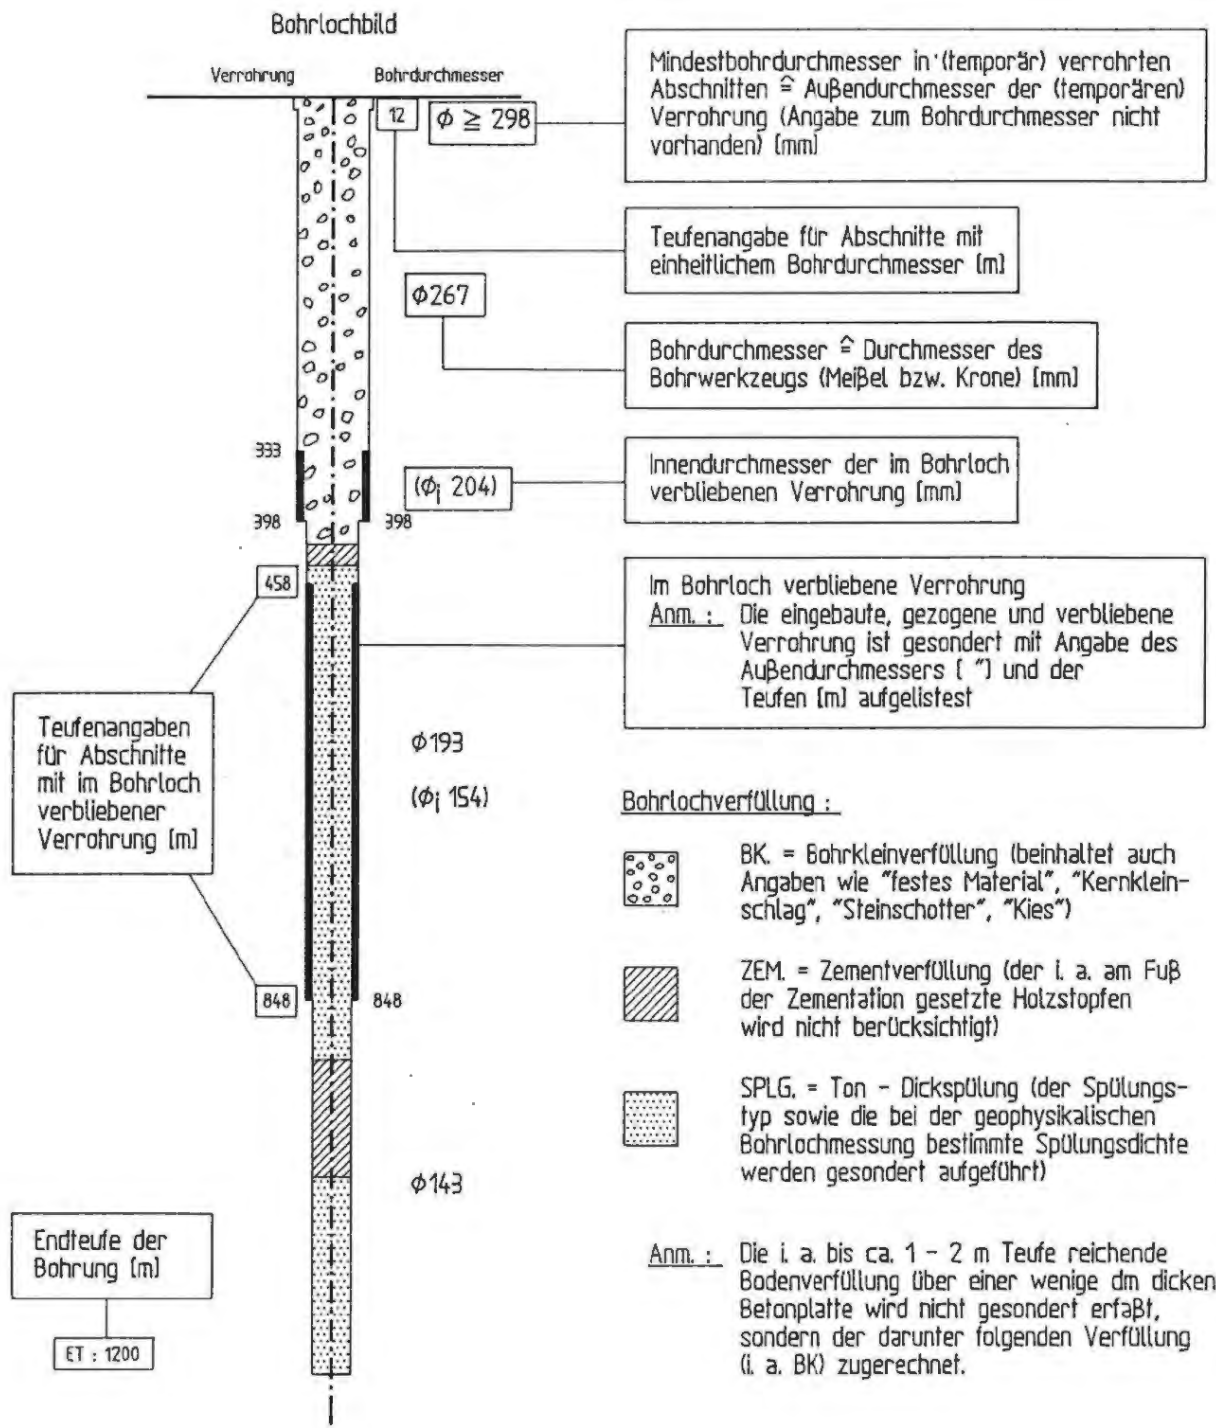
Bohrlochbild

Verrohrung

Bohrdurchmesser

12

$\phi \geq 298$

Mindestbohrdurchmesser in (temporär) verrohrten Abschnitten $\hat{=}$ Außendurchmesser der (temporären) Verrohrung (Angabe zum Bohrdurchmesser nicht vorhanden) [mm]

Teufenangabe für Abschnitte mit einheitlichem Bohrdurchmesser [m]

$\phi 267$

Bohrdurchmesser $\hat{=}$ Durchmesser des Bohrwerkzeugs (Meißel bzw. Krone) [mm]

333

($\phi_i$ 204)

Innendurchmesser der im Bohrloch verbliebenen Verrohrung [mm]

398

398

458

Im Bohrloch verbliebene Verrohrung
Anm. : Die eingebaute, gezogene und verbliebene Verrohrung ist gesondert mit Angabe des Außendurchmessers [ "] und der Teufen [m] aufgelistest

Teufenangaben für Abschnitte mit im Bohrloch verbliebener Verrohrung [m]

$\phi 193$

($\phi_i$ 154)

Bohrlochverfüllung :

BK. = Bohrkleinverfüllung (beinhaltet auch Angaben wie "festes Material", "Kernkleinschlag", "Steinschotter", "Kies")

848

848

ZEM. = Zementverfüllung (der i. a. am Fuß der Zementation gesetzte Holzstopfen wird nicht berücksichtigt)

SPLG. = Ton - Dickspülung (der Spülungstyp sowie die bei der geophysikalischen Bohrlochmessung bestimmte Spülungsdichte werden gesondert aufgeführt)

$\phi 143$

Endteufe der Bohrung [m]

ET : 1200

Anm. : Die i. a. bis ca. 1 - 2 m Teufe reichende Bodenverfüllung über einer wenige dm dicken Betonplatte wird nicht gesondert erfaßt, sondern der darunter folgenden Verfüllung (i. a. BK) zugerechnet.